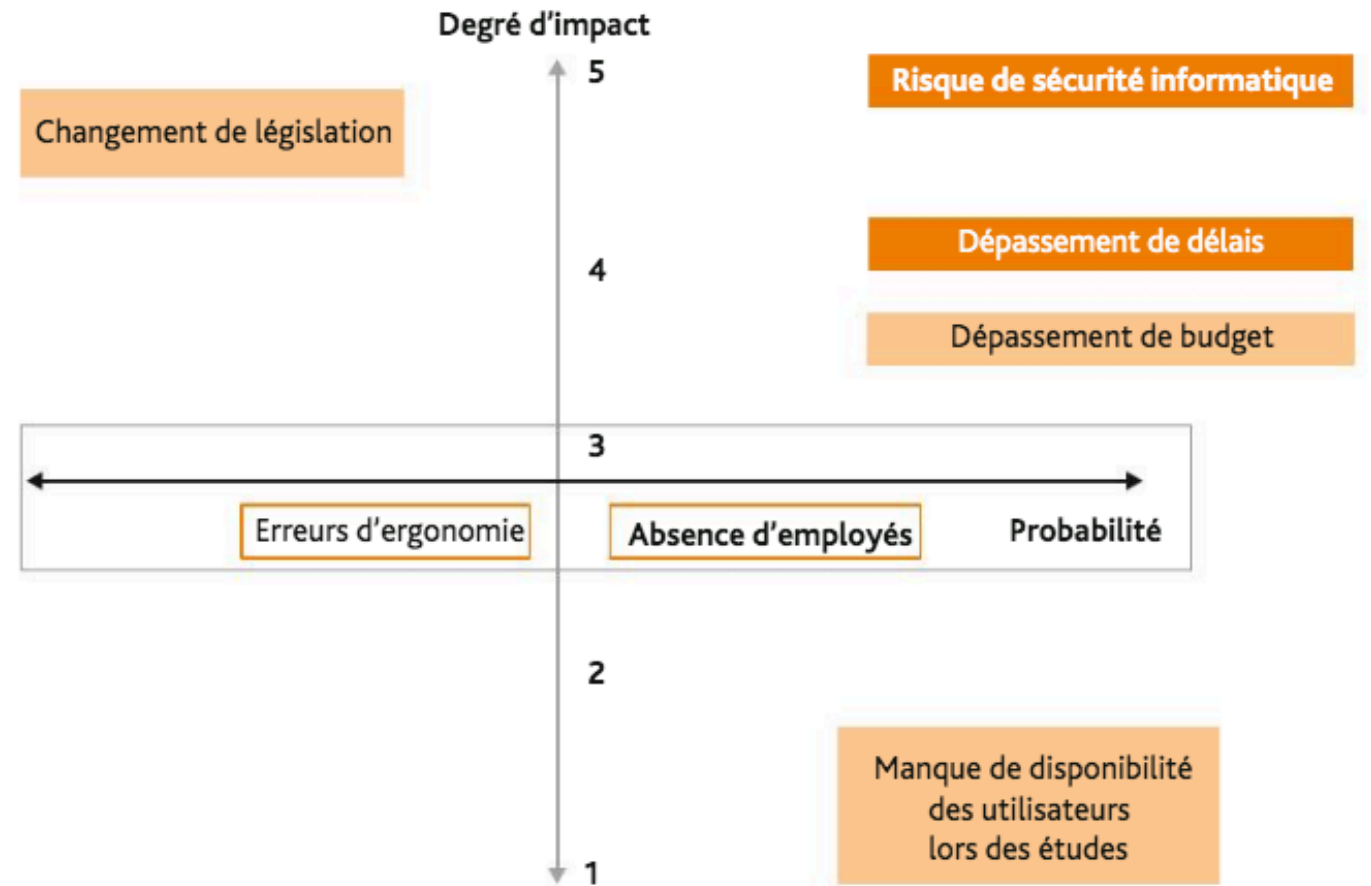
Degré d'impact

5

Risque de sécurité informatique

Changement de législation

Dépassement de délais

4

Dépassement de budget

3

Erreurs d'ergonomie

Absence d'employés

Probabilité

2

Manque de disponibilité des utilisateurs lors des études

1